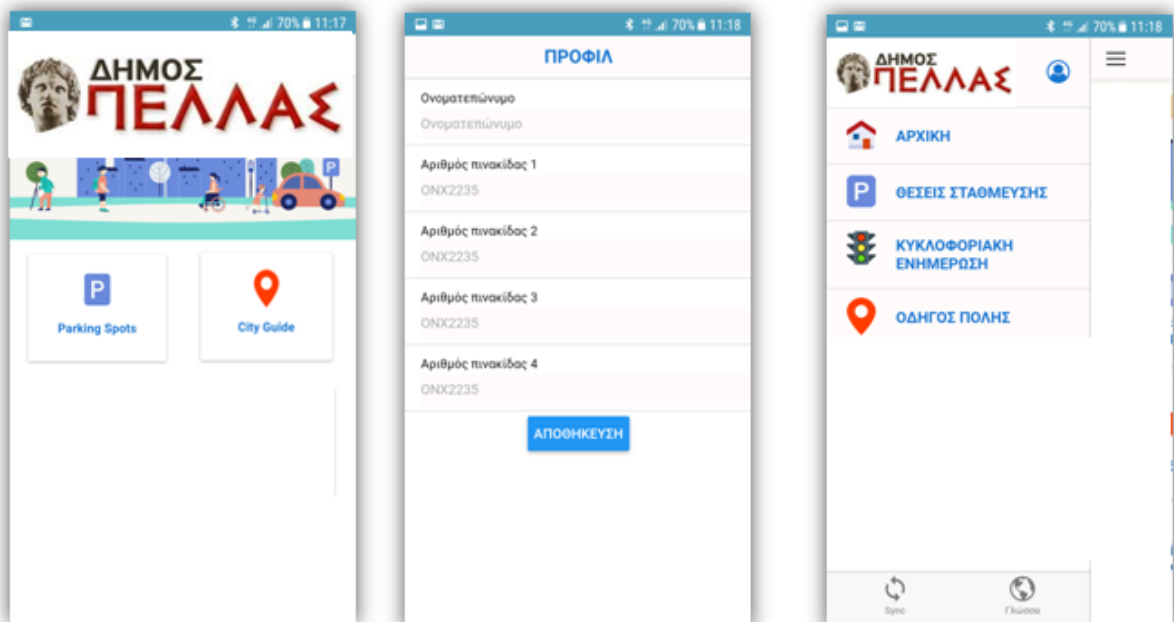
70% 11:17

ΔΗΜΟΣ
ΠΕΛΛΑΣ

P

Parking Spots

City Guide

70% 11:18

ΠΡΟΦΙΛ

Ονοματεπώνυμο
Ονοματεπώνυμο

Αριθμός πινακίδας 1
ONX2235

Αριθμός πινακίδας 2
ONX2235

Αριθμός πινακίδας 3
ONX2235

Αριθμός πινακίδας 4
ONX2235

ΑΠΟΘΗΚΕΥΣΗ

70% 11:18

ΔΗΜΟΣ
ΠΕΛΛΑΣ

ΑΡΧΙΚΗ

ΘΕΣΕΙΣ ΣΤΑΘΜΕΥΣΗΣ

ΚΥΚΛΟΦΟΡΙΑΚΗ ΕΝΗΜΕΡΩΣΗ

ΟΔΗΓΟΣ ΠΟΛΗΣ

Sync

Γλώσσα